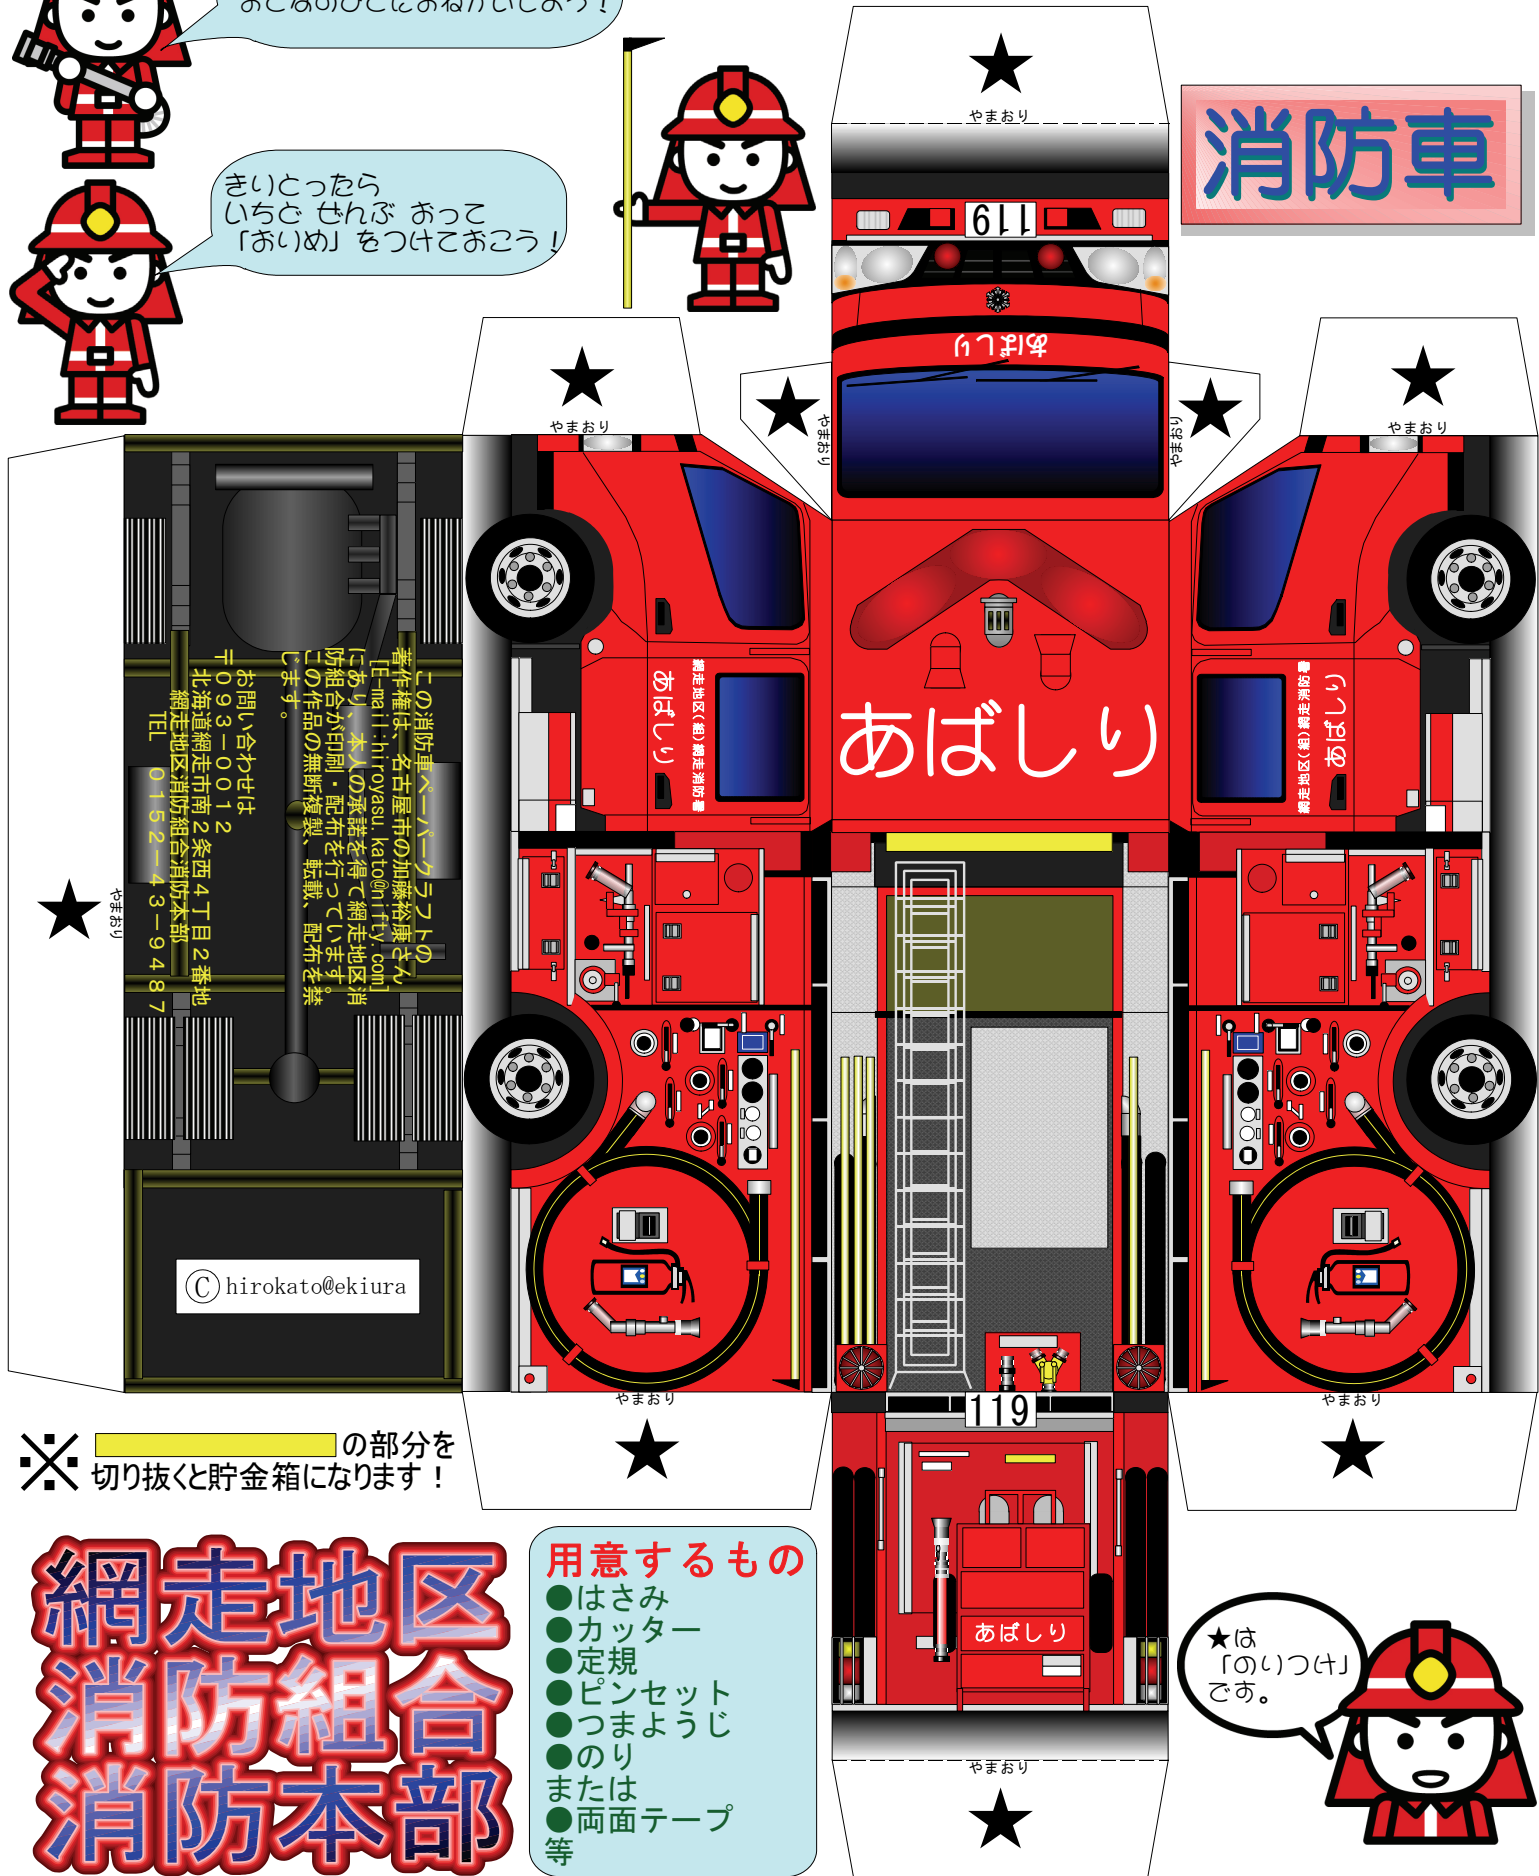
おとなのひとにおねがいしよう！

きりとったら
いちど ぜんぶ おって
「おりめ」をつけておこう！

消防車

やまおり

119

あばしり

やまおり

やまおり

やまおり

やまおり

あばしり

網走地区（組）網走消防署

あばしり

網走地区（組）網走消防署

あばしり

この消防車ペーパークラフトの著作権は、名古屋市の加藤裕康さん［E-mail:hiroyasu.kato@nifty.com］にあり、本人の承諾を得て網走地区消防組合が印刷・配布を行っています。この作品の無断複製、転載、配布を禁じます。

お問い合わせは
〒093-0012
北海道網走市南2条西4丁目2番地
網走地区消防組合消防本部
TEL 0152-43-9487

やまおり

Ⓒ hirokato@ekiura

やまおり

やまおり

119

あばしり

やまおり

※ の部分を切り抜くと貯金箱になります！

網走地区
消防組合
消防本部

用意するもの
●はさみ
●カッター
●定規
●ピンセット
●つまようじ
●のり
または
●両面テープ
等

★は
「のりづけ」
です。